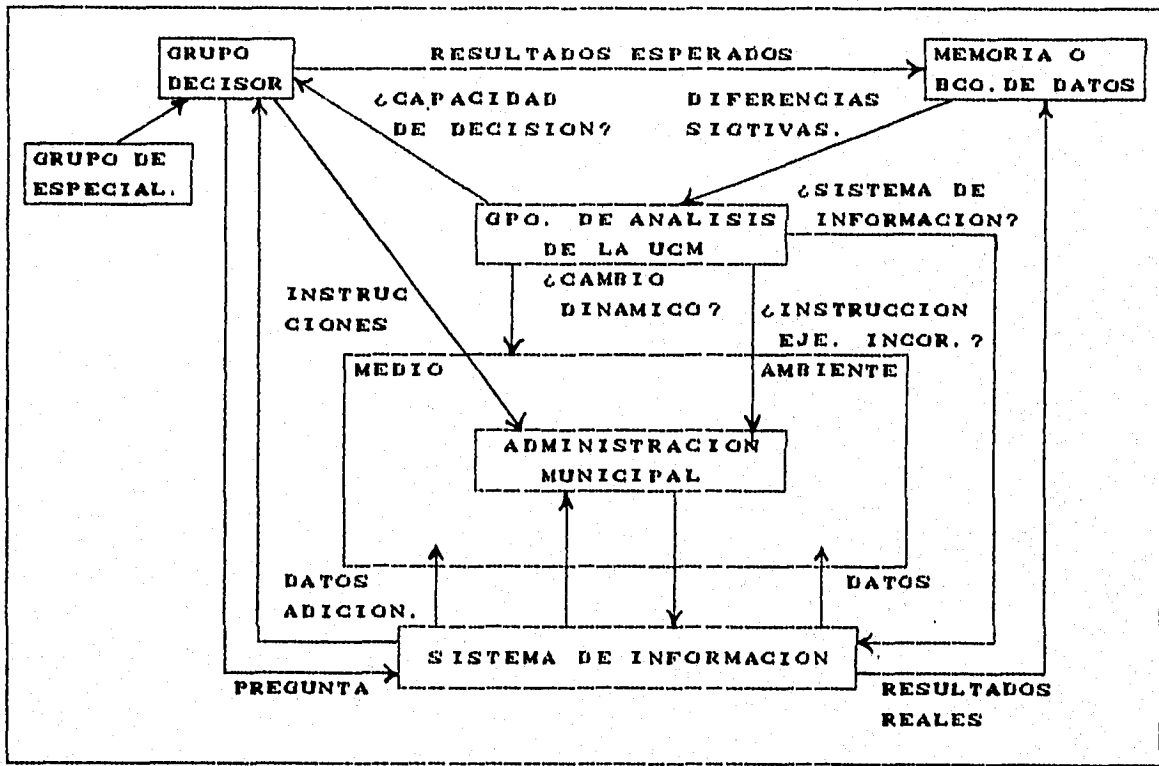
GRUPO DECISOR

RESULTADOS ESPERADOS

MEMORIA O BCO. DE DATOS

¿CAPACIDAD DE DECISION?

DIFERENCIAS SIGTIVAS.

GRUPO DE ESPECIAL.

¿SISTEMA DE INFORMACION?

GPO. DE ANALISIS DE LA UCM

¿CAMBIO DINAMICO?

INSTRUCCIONES

¿INSTRUCCION EJE. INCOR.?

MEDIO AMBIENTE

ADMINISTRACION MUNICIPAL

DATOS ADICION.

DATOS

SISTEMA DE INFORMACION

PREGUNTA

RESULTADOS REALES